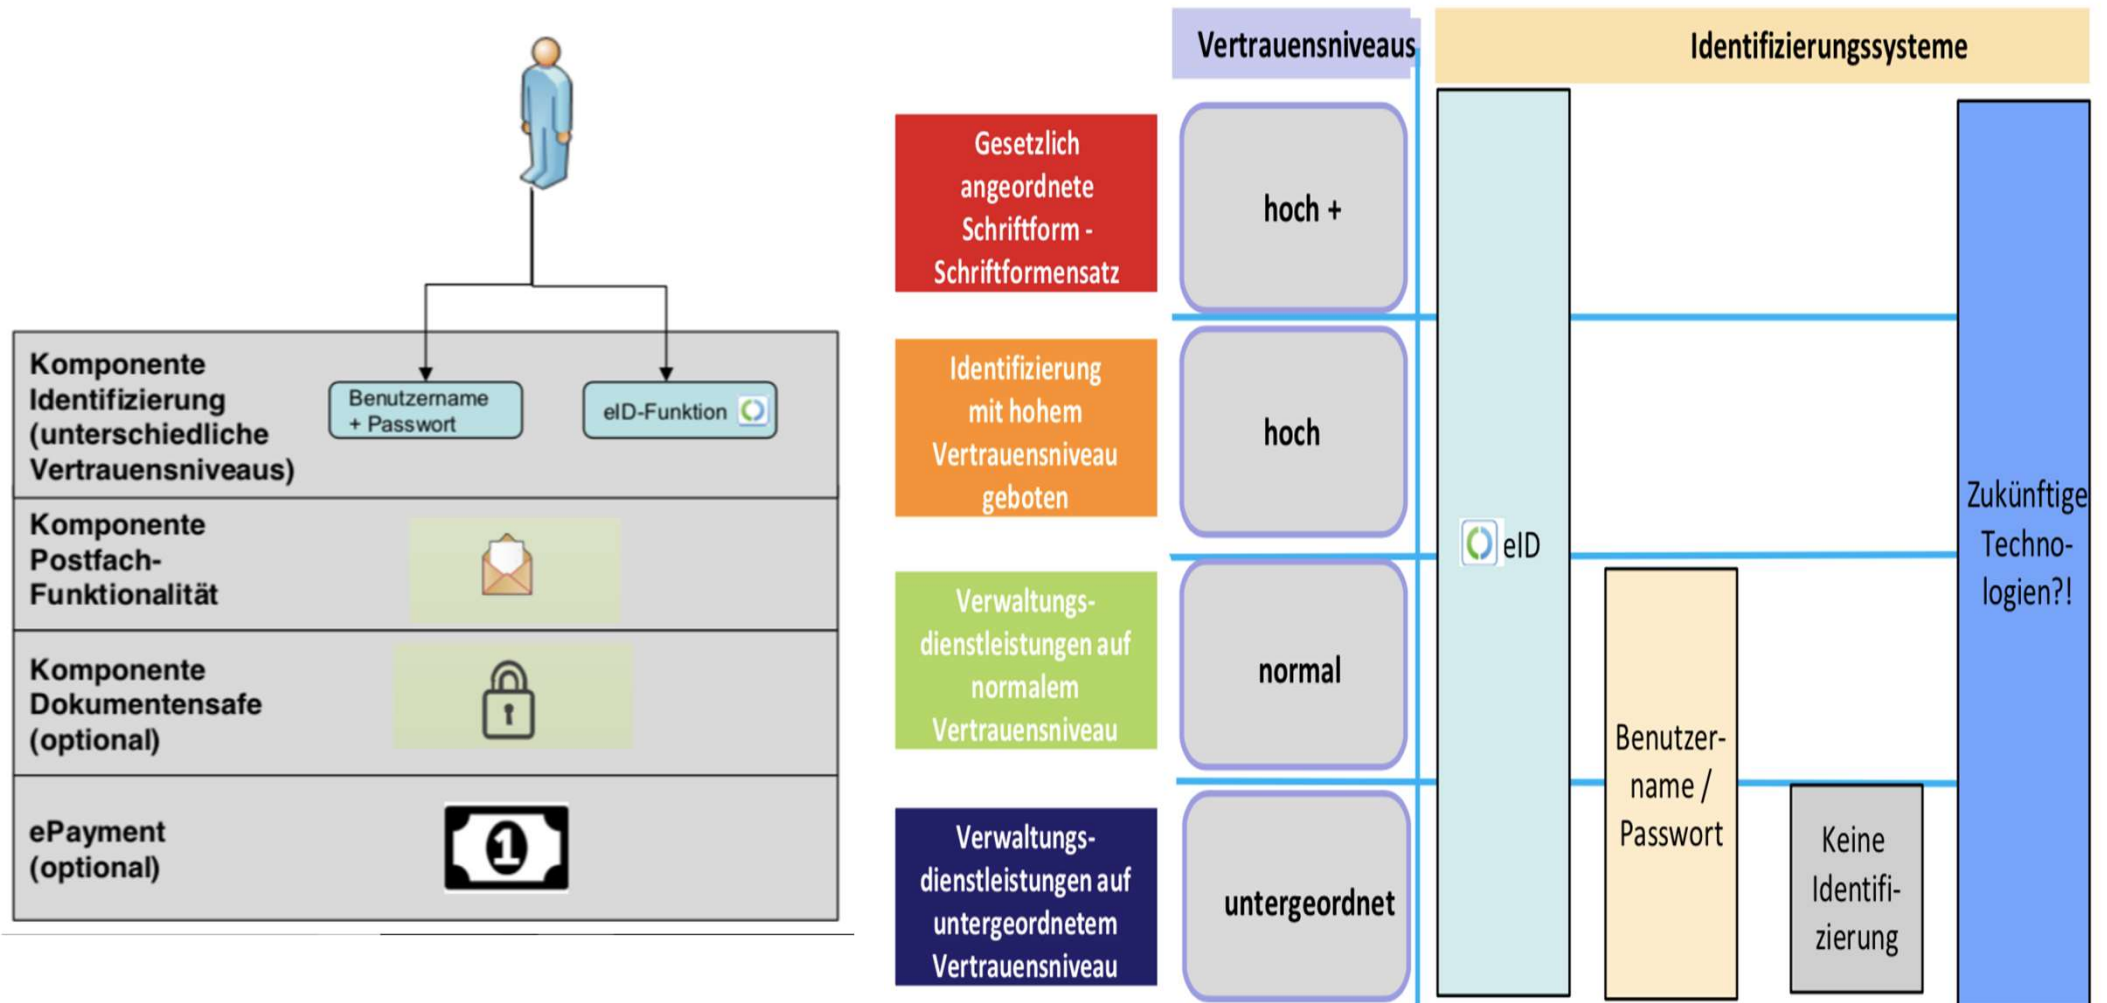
Komponente Identifizierung (unterschiedliche Vertrauensniveaus)

Benutzername + Passwort

eID-Funktion

Komponente Postfach-Funktionalität

Komponente Dokumentensafe (optional)

ePayment (optional)

1

Vertrauensniveaus

Identifizierungssysteme

Gesetzlich angeordnete Schriftform - Schriftformensatz

hoch +

Identifizierung mit hohem Vertrauensniveau geboten

hoch

Verwaltungsdienstleistungen auf normalem Vertrauensniveau

normal

Verwaltungsdienstleistungen auf untergeordnetem Vertrauensniveau

untergeordnet

eID

Benutzername / Passwort

Keine Identifizierung

Zukünftige Technologien?!